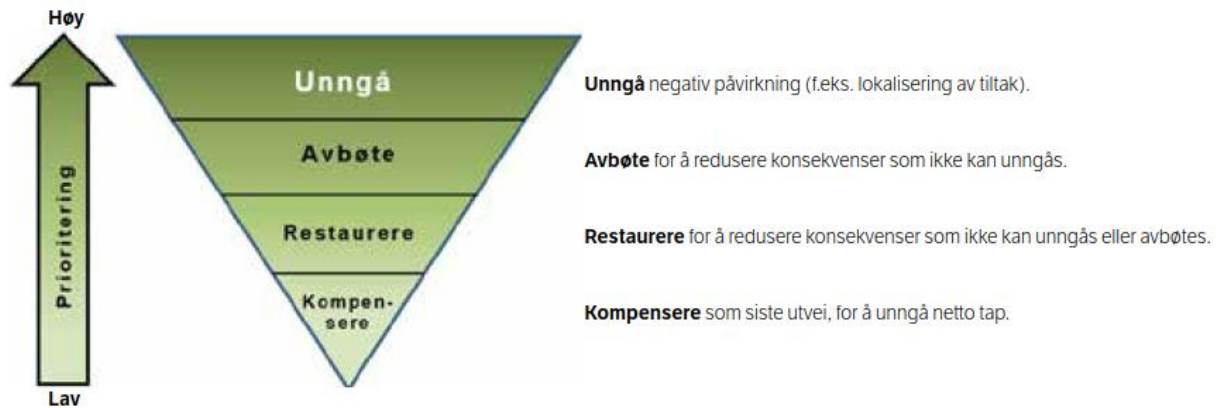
Høy

Prioritering

Lav

Unngå

Avbøte

Restaurere

Kompen-
sere

**Unngå** negativ påvirkning (f.eks. lokalisering av tiltak).

**Avbøte** for å redusere konsekvenser som ikke kan unngås.

**Restaurere** for å redusere konsekvenser som ikke kan unngås eller avbøtes.

**Kompensere** som siste utvei, for å unngå netto tap.